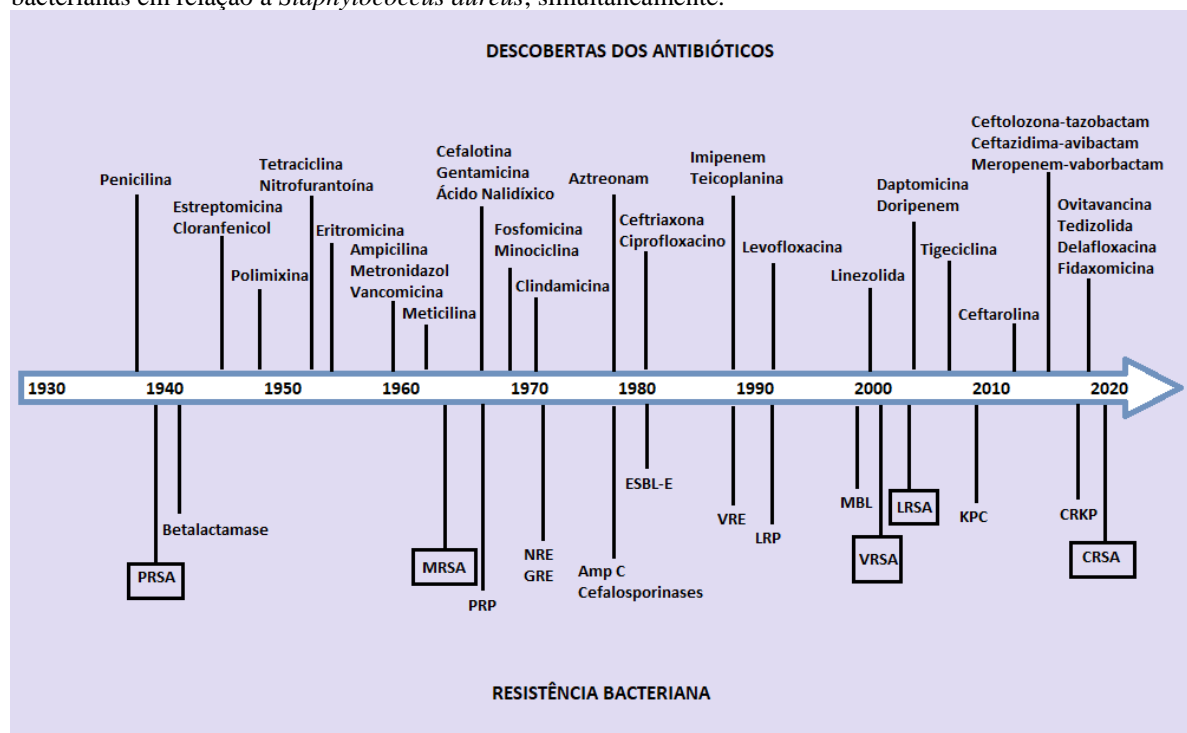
bacterianas em relação a *Staphylococcus aureus*, simultaneamente.

DESCOBERTAS DOS ANTIBIÓTICOS

Penicilina
Estreptomicina
Cloranfenicol
Polimixina
Tetraciclina
Nitrofurantoína
Eritromicina
Ampicilina
Metronidazol
Vancomicina
Meticilina
Cefalotina
Gentamicina
Ácido Nalidíxico
Fosfomicina
Minociclina
Clindamicina
Aztreonam
Ceftriaxona
Ciprofloxacino
Imipenem
Teicoplanina
Levofloxacina
Linezolida
Daptomicina
Doripenem
Tigeciclina
Ceftarolina
Ceftolozona-tazobactam
Ceftazidima-avibactam
Meropenem-vaborbactam
Ovitavancina
Tedizolida
Delafloxacina
Fidaxomicina

1930 1940 1950 1960 1970 1980 1990 2000 2010 2020

PRSA
Betalactamase
MRSA
PRP
NRE
GRE
Amp C
Cefalosporinases
ESBL-E
VRE
LRP
MBL
VRSA
LRSA
KPC
CRKP
CRSA

RESISTÊNCIA BACTERIANA